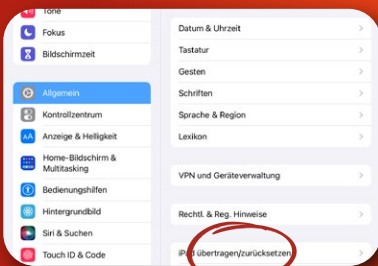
Töne
Fokus
Bildschirmzeit
Allgemein
Kontrollzentrum
Anzeige & Helligkeit
Home-Bildschirm & Multitasking
Bedienungshilfen
Hintergrundbild
Siri & Suchen
Touch ID & Code

Datum & Uhrzeit
Tastatur
Gesten
Schriften
Sprache & Region
Lexikon

VPN und Geräteverwaltung

Rechtl. & Reg. Hinweise

iPad übertragen/zurücksetzen